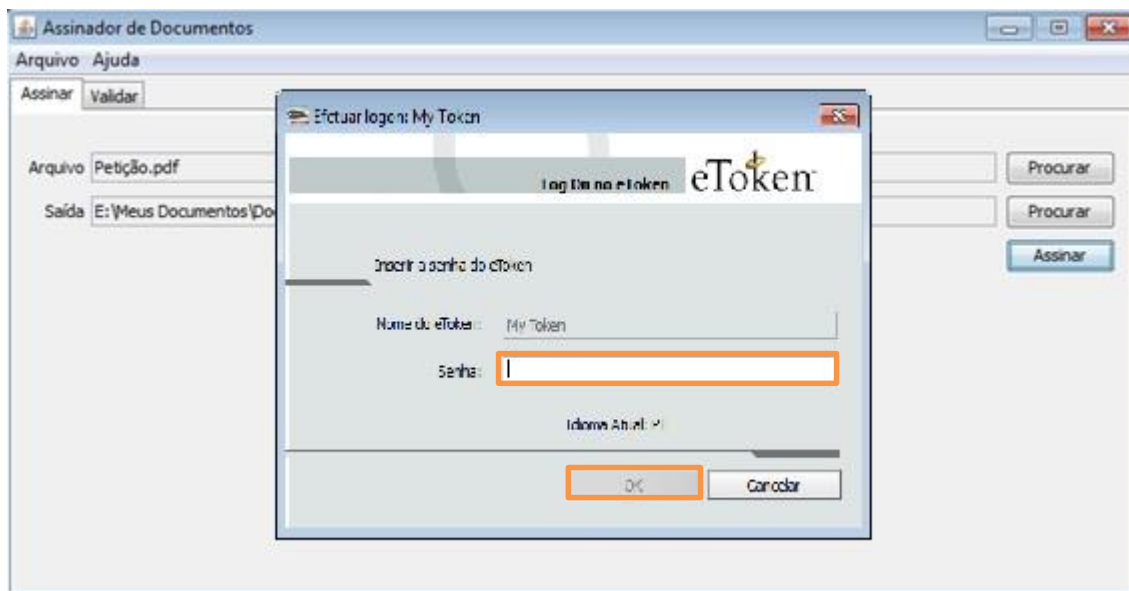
Assinador de Documentos

Arquivo Ajuda

Assinar Validar

Arquivo Petição.pdf

Saída E:\Meus Documentos\Do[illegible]

Procurar

Procurar

Assinar

Efetuar logon: My Token

Log On no eToken

eToken

Inserir a senha do eToken

Nome do eToken: My Token

Senha:

Idioma Atual: PT

OK

Cancelar